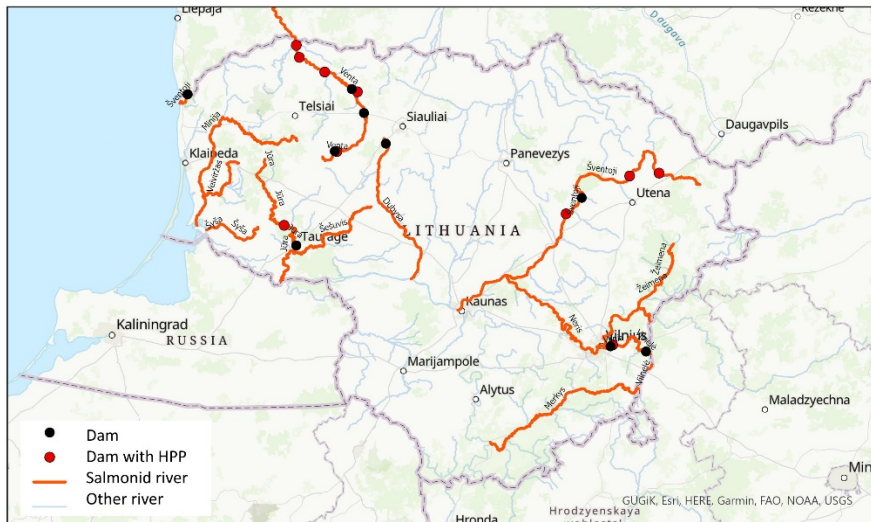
Liepaja
Rezekne
Daugava
Sventoji
Venta
Telsiai
Siauliai
Minija
Klaipeda
Venta
Daugavpils
Panevezys
Jura
Sventoji
Utena
Neiveznas
Jura
Sventoji
Sysa
Sysa
Sesuvis
Dubysa
LITHUANIA
Jura
Taurage
Zeimena
Zeimena
Kaunas
Neris
Kaliningrad
Vilnius
RUSSIA
Vilnia
Marijampole
Vilnia
Alytus
Merkys
Maladzyechna
Dam
Dam with HPP
Salmonid river
Other river
Min
GUGIK, Esri, HERE, Garmin, FAO, NOAA, USGS
Hrodzyenskaya
Hrodna